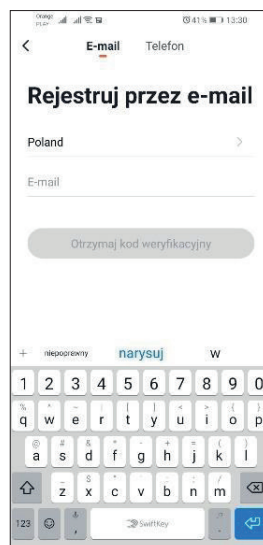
Orange PL
41% 13:30

<
E-mail
Telefon

Rejestruj przez e-mail

Poland
>

E-mail

Otrzymaj kod weryfikacyjny

+
niepoprawny
narysuj
w

1 2 3 4 5 6 7 8 9 0
q w e r t y u i o p
a s d f g h j k l
z x c v b n m
123
SwiftKey